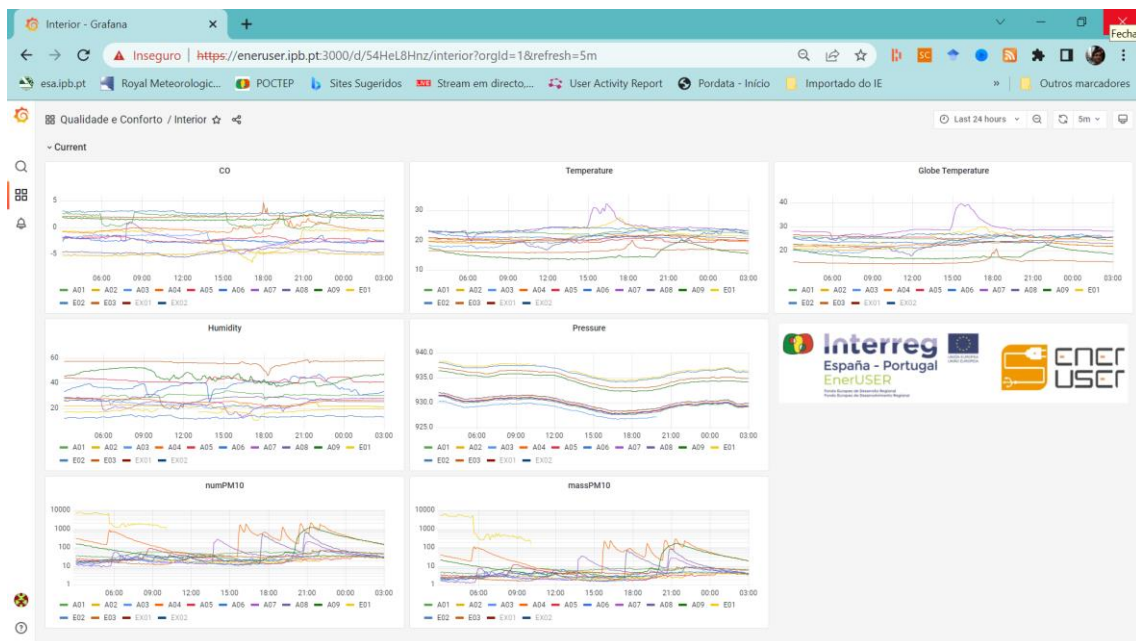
Interior - Grafana ×

Inseguro | https://eneruser.ipb.pt:3000/d/54HeL8Hnz/interior?orgId=1&refresh=5m

esa.ipb.pt Royal Meteorologic... POCTEP Sites Sugeridos Stream em directo,... User Activity Report Pordata - Início Importado do IE » Outros marcadores

Fecha

Qualidade e Conforto / Interior

Last 24 hours 5m

Current

CO

5
0
-5

06:00 09:00 12:00 15:00 18:00 21:00 00:00 03:00

A01 A02 A03 A04 A05 A06 A07 A08 A09 E01 E02 E03 EX01 EX02

Temperature

30
20
10

06:00 09:00 12:00 15:00 18:00 21:00 00:00 03:00

A01 A02 A03 A04 A05 A06 A07 A08 A09 E01 E02 E03 EX01 EX02

Globe Temperature

40
30
20

06:00 09:00 12:00 15:00 18:00 21:00 00:00 03:00

A01 A02 A03 A04 A05 A06 A07 A08 A09 E01 E02 E03 EX01 EX02

Humidity

60
40
20

06:00 09:00 12:00 15:00 18:00 21:00 00:00 03:00

A01 A02 A03 A04 A05 A06 A07 A08 A09 E01 E02 E03 EX01 EX02

Pressure

940.0
935.0
930.0
925.0

06:00 09:00 12:00 15:00 18:00 21:00 00:00 03:00

A01 A02 A03 A04 A05 A06 A07 A08 A09 E01 E02 E03 EX01 EX02

Interreg
España - Portugal
EnerUSER

ENER USER

numPM10

10000
1000
100
10
1

06:00 09:00 12:00 15:00 18:00 21:00 00:00 03:00

A01 A02 A03 A04 A05 A06 A07 A08 A09 E01 E02 E03 EX01 EX02

massPM10

10000
1000
100
10
1

06:00 09:00 12:00 15:00 18:00 21:00 00:00 03:00

A01 A02 A03 A04 A05 A06 A07 A08 A09 E01 E02 E03 EX01 EX02